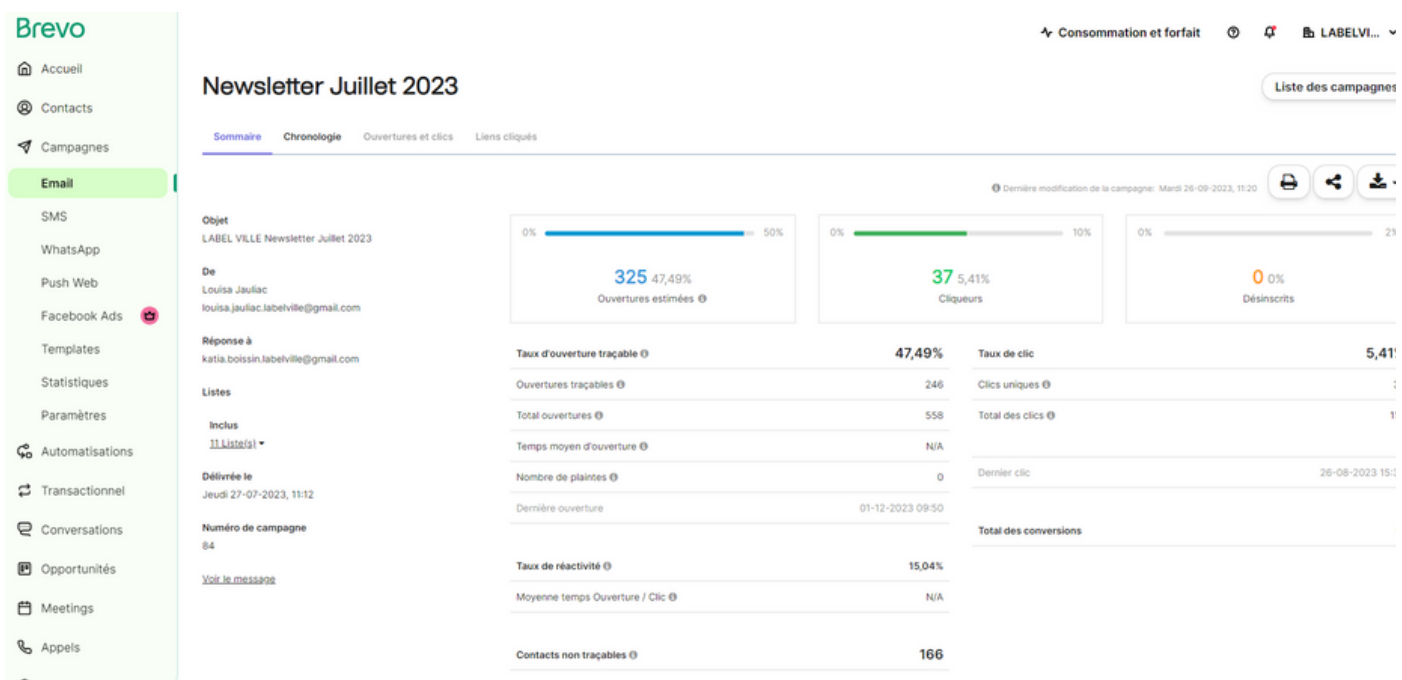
Brevo

Accueil
Contacts
Campagnes
Email
SMS
WhatsApp
Push Web
Facebook Ads
Templates
Statistiques
Paramètres
Automatisations
Transactionnel
Conversations
Opportunités
Meetings
Appels

Consommation et forfait
LABELVI...

Newsletter Juillet 2023

Liste des campagnes

Sommaire Chronologie Ouvertures et clics Liens cliqués

Dernière modification de la campagne: Mardi 26-09-2023, 11:20

Objet
LABEL VILLE Newsletter Juillet 2023

De
Louisa Jauliac
louisa.jauliac.labelville@gmail.com

Réponse à
katia.boissin.labelville@gmail.com

Listes

Inclus
11 Liste(s)

Délivrée le
Jeudi 27-07-2023, 11:12

Numéro de campagne
84

Voir le message

0% 50%
325 47,49%
Ouvertures estimées

0% 10%
37 5,41%
Cliqueurs

0% 2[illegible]
0 0%
Désinscrits

| Taux d'ouverture traçable | 47,49% |
|---|---|
| Ouvertures traçables | 246 |
| Total ouvertures | 558 |
| Temps moyen d'ouverture | N/A |
| Nombre de plaintes | 0 |
| Dernière ouverture | 01-12-2023 09:50 |

| Taux de clic | 5,41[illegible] |
|---|---|
| Clics uniques | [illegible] |
| Total des clics | 1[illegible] |
| Dernier clic | 26-08-2023 15:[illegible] |

Total des conversions

| Taux de réactivité | 15,04% |
|---|---|
| Moyenne temps Ouverture / Clic | N/A |

Contacts non traçables 166